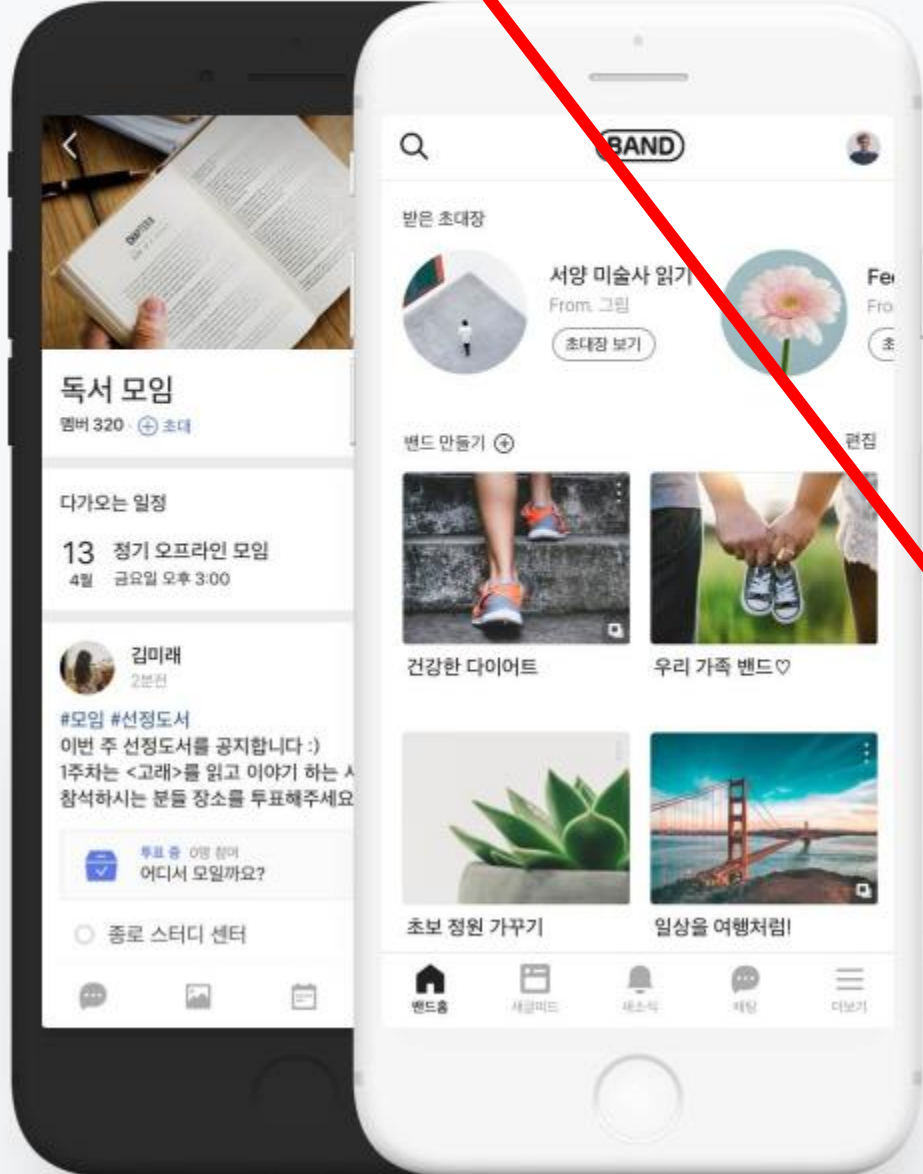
독서 모임
멤버 320 · ⊕ 초대

다가오는 일정
13 정기 오프라인 모임
4월 금요일 오후 3:00

김미래
2분전
#모임 #선정도서
이번 주 선정도서를 공지합니다 :)
1주차는 <고래>를 읽고 이야기 하는 시
참석하시는 분들 장소를 투표해주세요

투표 중 0명 참여
어디서 모일까요?

종로 스터디 센터

BAND
받은 초대장
서양 미술사 읽기
From. 그림
초대장 보기
Fe
Fro
초

밴드 만들기 ⊕
편집
건강한 다이어트
우리 가족 밴드♡
초보 정원 가꾸기
일상을 여행처럼!

밴드홈
새글피드
새소식
채팅
더보기